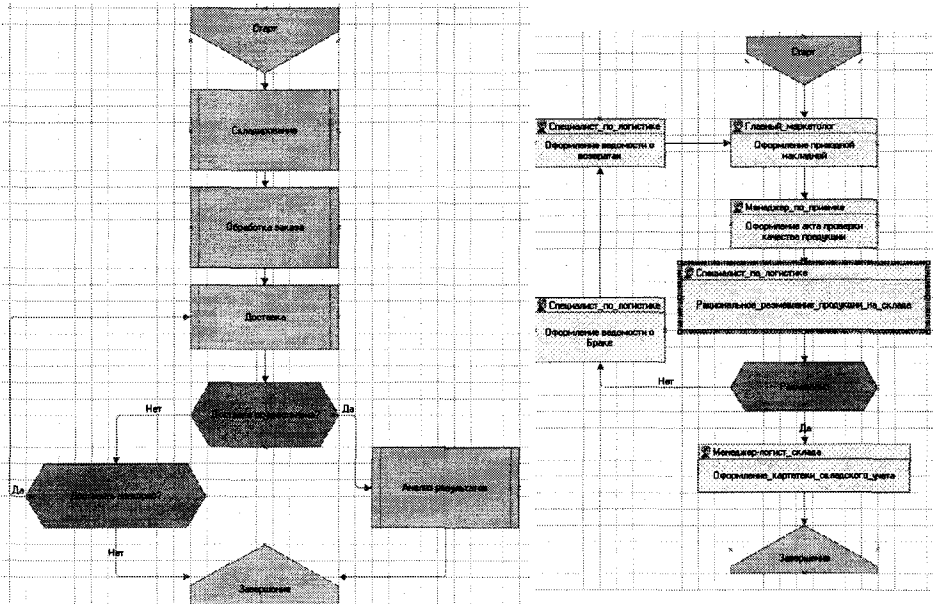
Старт

Складирование

Обработка заказа

Доставка

Нет

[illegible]

Да

Да

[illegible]

Анализ результатов

Нет

Завершение

Старт

Специалист_по_логистике
Оформление ведомости о возвратах

Главный_маркетолог
Оформление приходной накладной

Менеджер_по_приемке
Оформление акта проверки качества продукции

Специалист_по_логистике
Рациональное_размещение_продукции_на_складе

Специалист_по_логистике
Оформление ведомости о Браке

Нет

Размещение

Да

Менеджер-логист_склада
Оформление_картотеки_складского_учета

Завершение